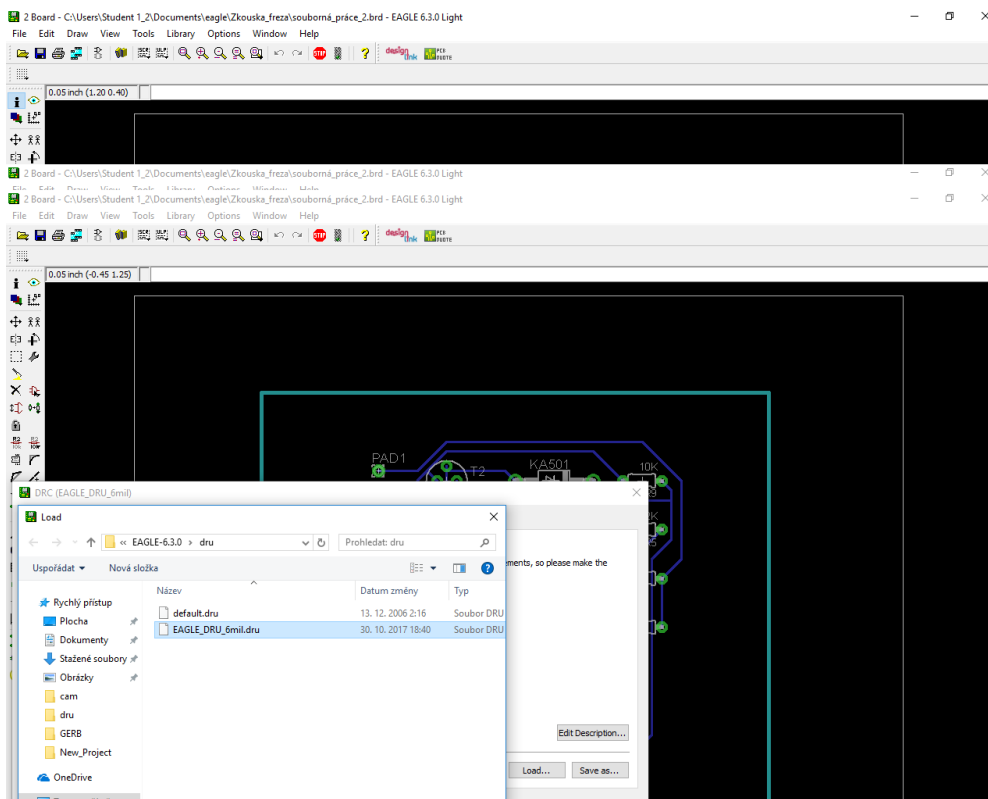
2 Board - C:\Users\Student 1_2\Documents\eagle\Zkouska_freza\souborná_práce_2.brd - EAGLE 6.3.0 Light

File Edit Draw View Tools Library Options Window Help

0.05 inch (1.20 0.40)

2 Board - C:\Users\Student 1_2\Documents\eagle\Zkouska_freza\souborná_práce_2.brd - EAGLE 6.3.0 Light

2 Board - C:\Users\Student 1_2\Documents\eagle\Zkouska_freza\souborná_práce_2.brd - EAGLE 6.3.0 Light

File Edit Draw View Tools Library Options Window Help

0.05 inch (-0.45 1.25)

PAD1

T2

KA501

10K

DRC (EAGLE_DRU_6mil)

Load

« EAGLE-6.3.0 › dru

Prohledat: dru

Uspořádat ▾ Nová složka

Název | Datum změny | Typ

Rychlý přístup
Plocha
Dokumenty
Stažené soubory
Obrázky
cam
dru
GERB
New_Project
OneDrive

default.dru | 13. 12. 2006 2:16 | Soubor DRU
EAGLE_DRU_6mil.dru | 30. 10. 2017 18:40 | Soubor DRU

ements, so please make the

Edit Description...

Load... Save as...